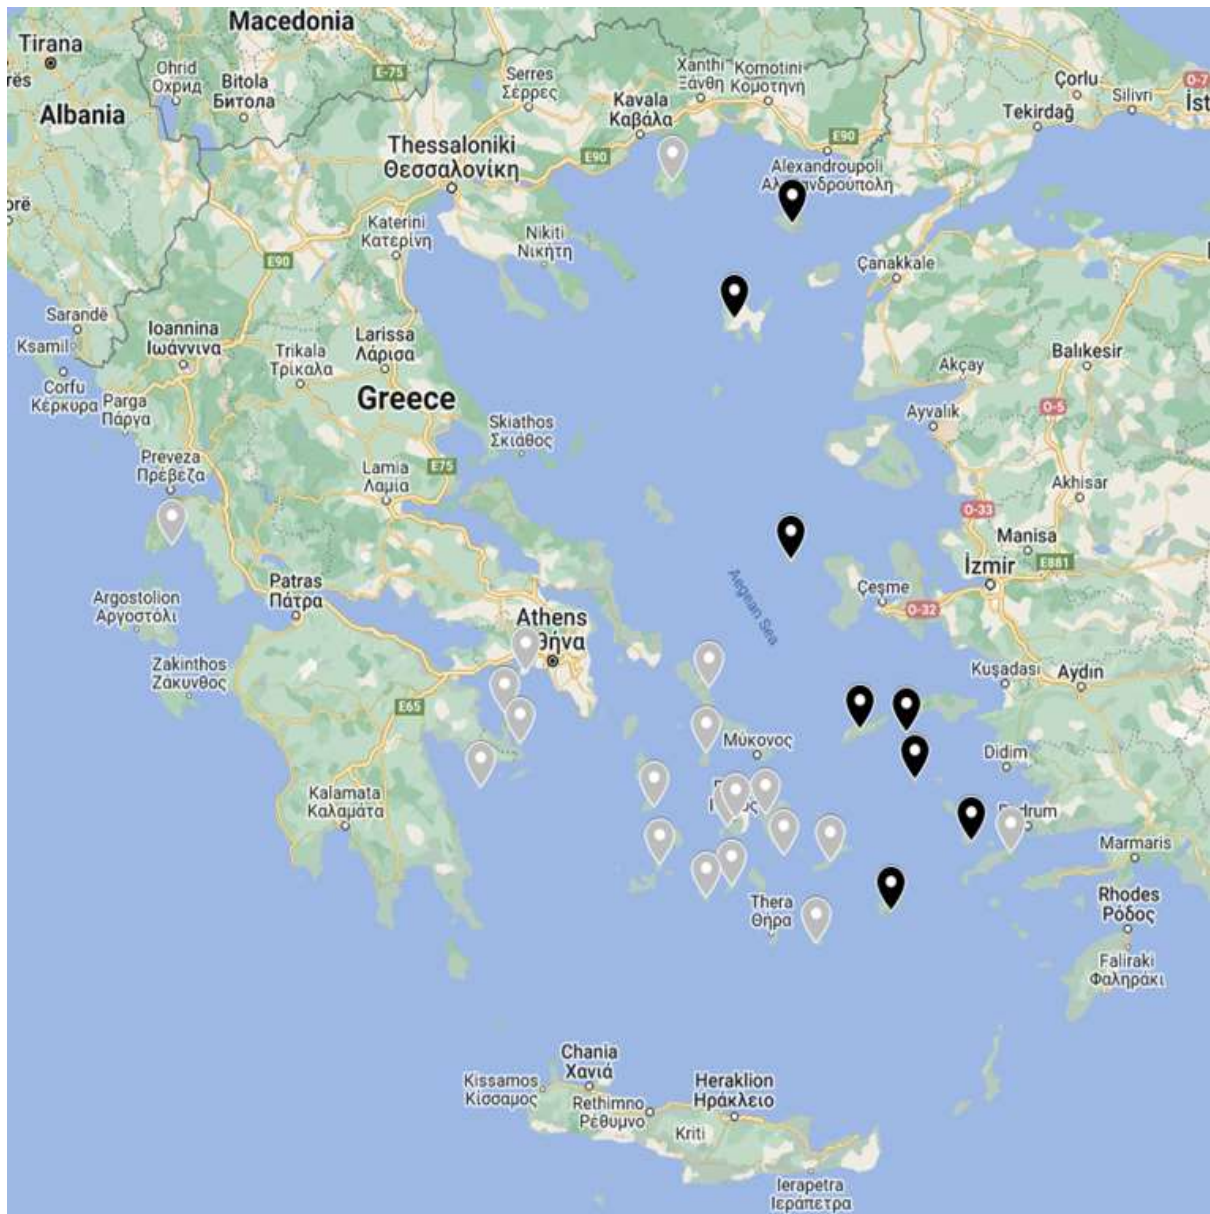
Macedonia
Tirana
rës
Albania
Ohrid
Охрид
Bitola
Битола
E-75
Serres
Σέρρες
Xanthi
Ξάνθη
Komotini
Κομοτηνή
Kavala
Καβάλα
Çorlu
Tekirdağ
Silivri
İst
O-7
E90
E90
Thessaloniki
Θεσσαλονίκη
Alexandroupoli
Αλ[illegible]νδρούπολη
orë
Katerini
Κατερίνη
Nikiti
Νικήτη
E90
Çanakkale
Sarandë
Ksamil
Ioannina
Ιωάννινα
Trikala
Τρίκαλα
Larissa
Λάρισα
Balıkesir
Akçay
Corfu
Κέρκυρα
Parga
Πάργα
Greece
Ayvalık
O-5
Skiathos
Σκιάθος
Preveza
Πρέβεζα
Lamia
Λαμία
E75
Akhisar
O-33
Manisa
İzmir
E881
Aegean Sea
Çeşme
O-32
Argostolion
Αργοστόλι
Patras
Πάτρα
Athens
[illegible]θήνα
Zakinthos
Ζάκυνθος
E65
Kuşadası
Aydın
Μύκονος
Didim
Kalamata
Καλαμάτα
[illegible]drum
Marmaris
Thera
Θήρα
Rhodes
Ρόδος
Faliraki
Φαληράκι
Chania
Χανιά
Kissamos
Κίσσαμος
Rethimno
Ρέθυμνο
Heraklion
Ηράκλειο
Kriti
Ierapetra
Ιεράπετρα